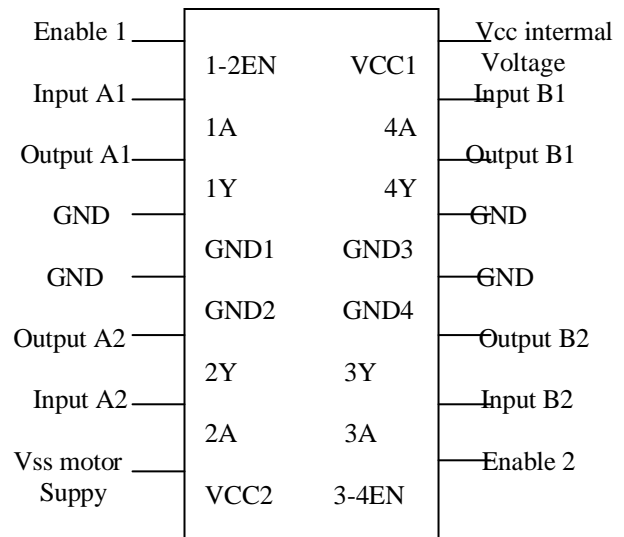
Enable 1

1-2EN VCC1

Vcc intermal Voltage

Input A1

1A 4A

Input B1

Output A1

1Y 4Y

Output B1

GND

GND1 GND3

GND

GND

GND2 GND4

GND

Output A2

2Y 3Y

Output B2

Input A2

2A 3A

Input B2

Vss motor Suppy

VCC2 3-4EN

Enable 2